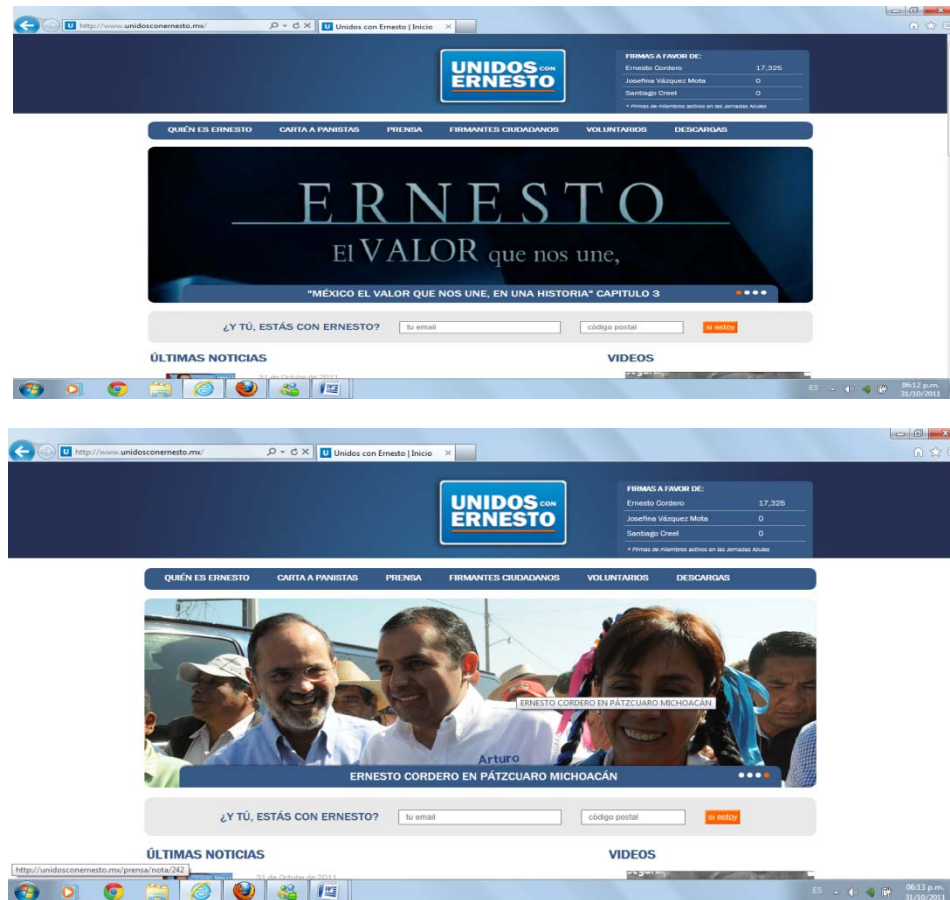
http://www.unidosconernesto.mx/
Unidos con Ernesto | Inicio

UNIDOS CON ERNESTO

FIRMAS A FAVOR DE:
| | |
|---|---|
| Ernesto Cordero | 17,325 |
| Josefina Vázquez Mota | 0 |
| Santiago Creel | 0 |

* Firmas de miembros activos en las Jornadas Azules

QUIÉN ES ERNESTO   CARTA A PANISTAS   PRENSA   FIRMANTES CIUDADANOS   VOLUNTARIOS   DESCARGAS

ERNESTO
El VALOR que nos une,

"MÉXICO EL VALOR QUE NOS UNE, EN UNA HISTORIA" CAPITULO 3

¿Y TÚ, ESTÁS CON ERNESTO?   tu email   código postal   si estoy

ÚLTIMAS NOTICIAS
31 de Octubre de 2011
VIDEOS

ES   06:12 p.m.   31/10/2011

http://www.unidosconernesto.mx/
Unidos con Ernesto | Inicio

UNIDOS CON ERNESTO

FIRMAS A FAVOR DE:
| | |
|---|---|
| Ernesto Cordero | 17,325 |
| Josefina Vázquez Mota | 0 |
| Santiago Creel | 0 |

* Firmas de miembros activos en las Jornadas Azules

QUIÉN ES ERNESTO   CARTA A PANISTAS   PRENSA   FIRMANTES CIUDADANOS   VOLUNTARIOS   DESCARGAS

ERNESTO CORDERO EN PÁTZCUARO MICHOACÁN
Arturo

ERNESTO CORDERO EN PÁTZCUARO MICHOACÁN

¿Y TÚ, ESTÁS CON ERNESTO?   tu email   código postal   si estoy

ÚLTIMAS NOTICIAS
http://unidosconernesto.mx/prensa/nota/242
31 de Octubre de 2011
VIDEOS

ES   06:13 p.m.   31/10/2011